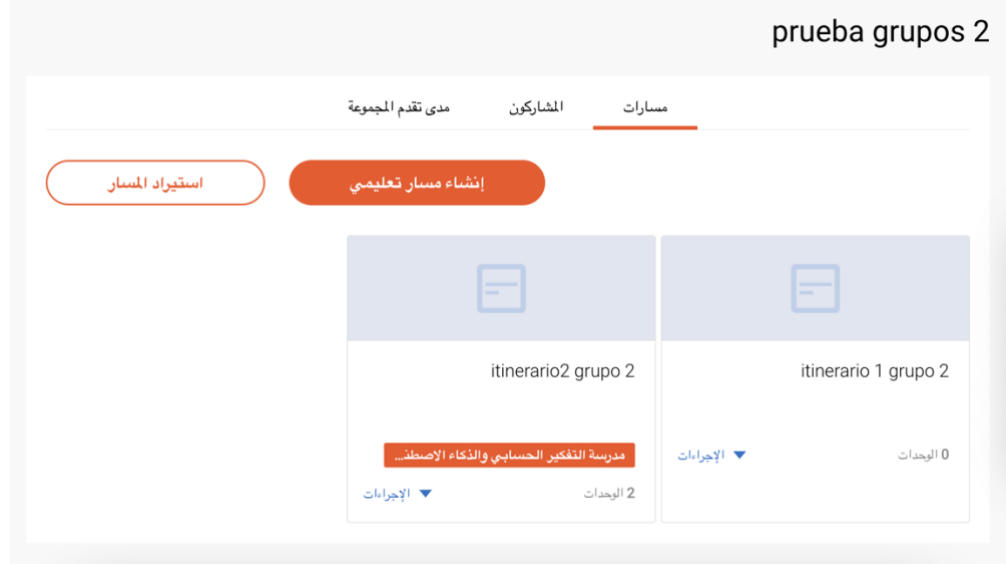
prueba grupos 2

مسارات
المشاركون
مدى تقدم المجموعة

إنشاء مسار تعليمي
استيراد المسار

itinerario 1 grupo 2

0 الوحدات
الإجراءات ▼

itinerario2 grupo 2

مدرسة التفكير الحسابي والذكاء الاصطن...

2 الوحدات
الإجراءات ▼